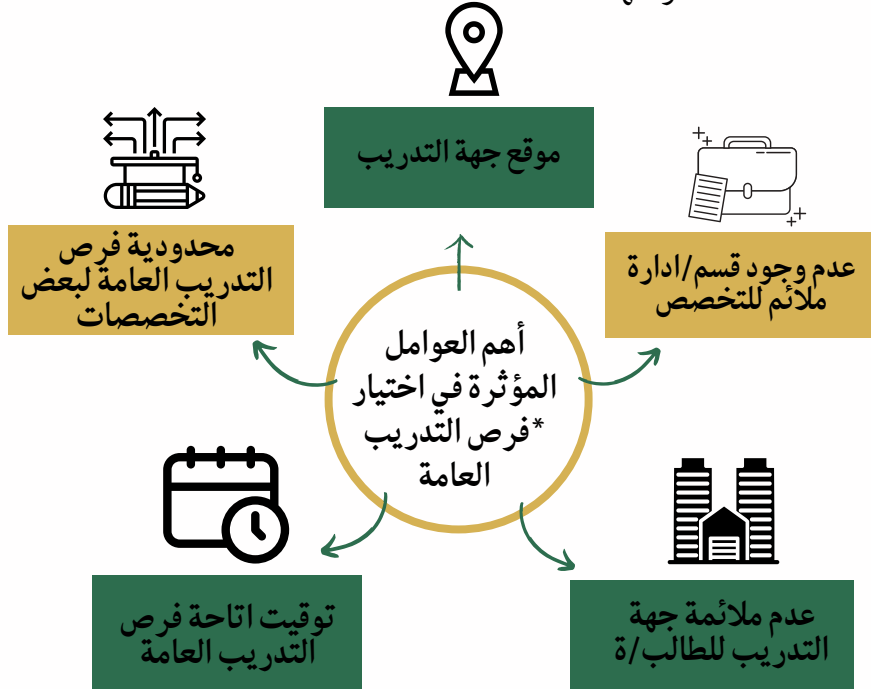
موقع جهة التدريب

محدودية فرص التدريب العامة لبعض التخصصات

عدم وجود قسم/ادارة ملائم للتخصص

أهم العوامل المؤثرة في اختيار *فرص التدريب العامة

توقيت اتاحة فرص التدريب العامة

عدم ملائمة جهة التدريب للطالب/ة